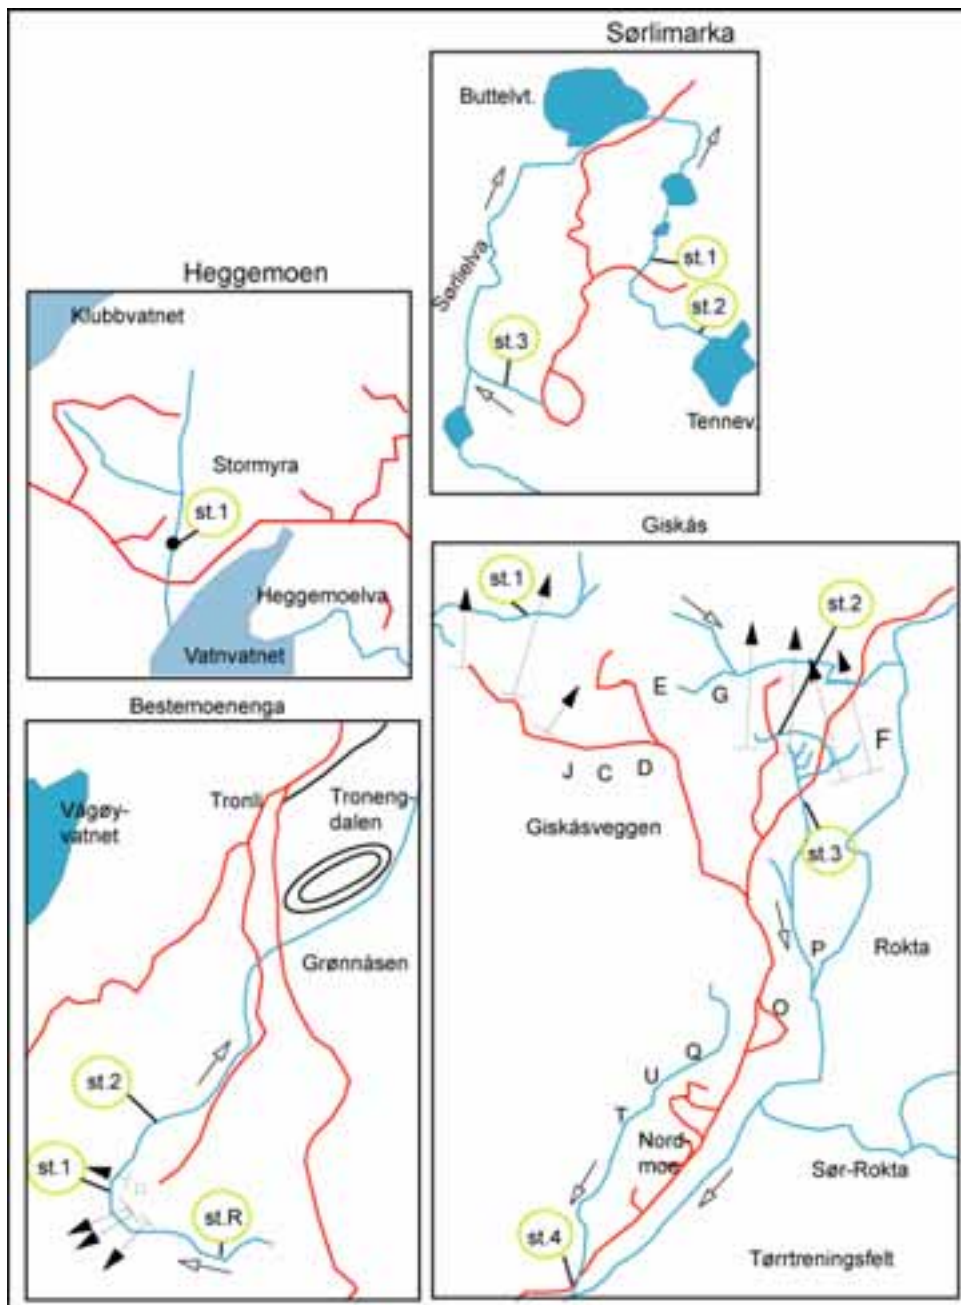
Sørlimarka

Buttelvt.

Sørielva

st.1

st.2

st.3

Tennev.

Heggemoen

Klubbvatnet

Stormyra

st.1

Heggemoelva

Vatnvatnet

Giskås

st.1

st.2

E

G

F

J

C

D

Giskåsveggen

st.3

P

Rokta

O

Q

U

T

Nord-moe

Sør-Rokta

st.4

Tørrtreningsfelt

Bestemoenenga

Vågøy-vatnet

Tronli

Troneng-dalen

Grønnåsen

st.2

st.1

st.R